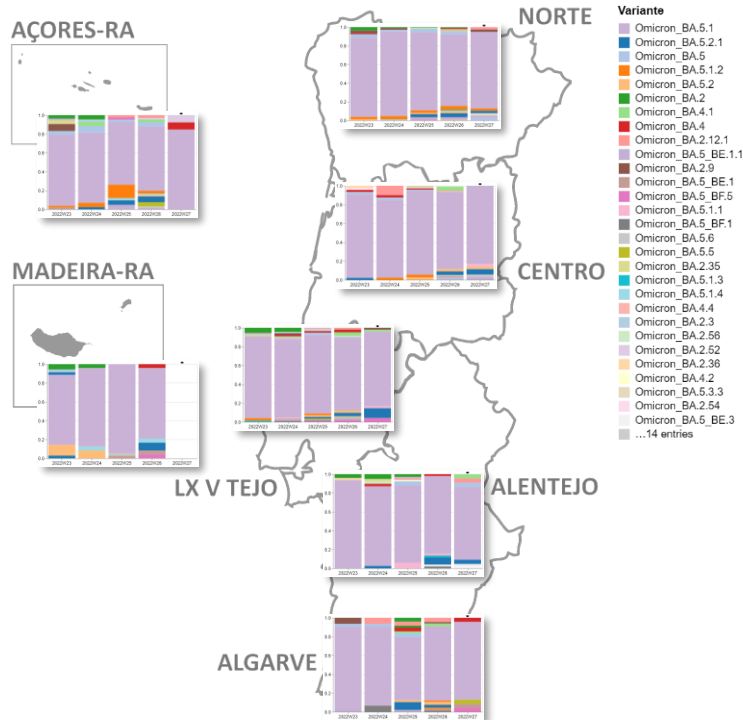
AÇORES-RA

NORTE

CENTRO

MADEIRA-RA

LX V TEJO

ALENTEJO

ALGARVE

Variante
Omicron_BA.5.1
Omicron_BA.5.2.1
Omicron_BA.5
Omicron_BA.5.1.2
Omicron_BA.5.2
Omicron_BA.2
Omicron_BA.4.1
Omicron_BA.4
Omicron_BA.2.12.1
Omicron_BA.5_BE.1.1
Omicron_BA.2.9
Omicron_BA.5_BE.1
Omicron_BA.5_BF.5
Omicron_BA.5.1.1
Omicron_BA.5_BF.1
Omicron_BA.5.6
Omicron_BA.5.5
Omicron_BA.2.35
Omicron_BA.5.1.3
Omicron_BA.5.1.4
Omicron_BA.4.4
Omicron_BA.2.3
Omicron_BA.2.56
Omicron_BA.2.52
Omicron_BA.2.36
Omicron_BA.4.2
Omicron_BA.5.3.3
Omicron_BA.2.54
Omicron_BA.5_BE.3
...14 entries

1.0
0.8
0.6
0.4
0.2
0.0
2022W23 2022W24 2022W25 2022W26 2022W27